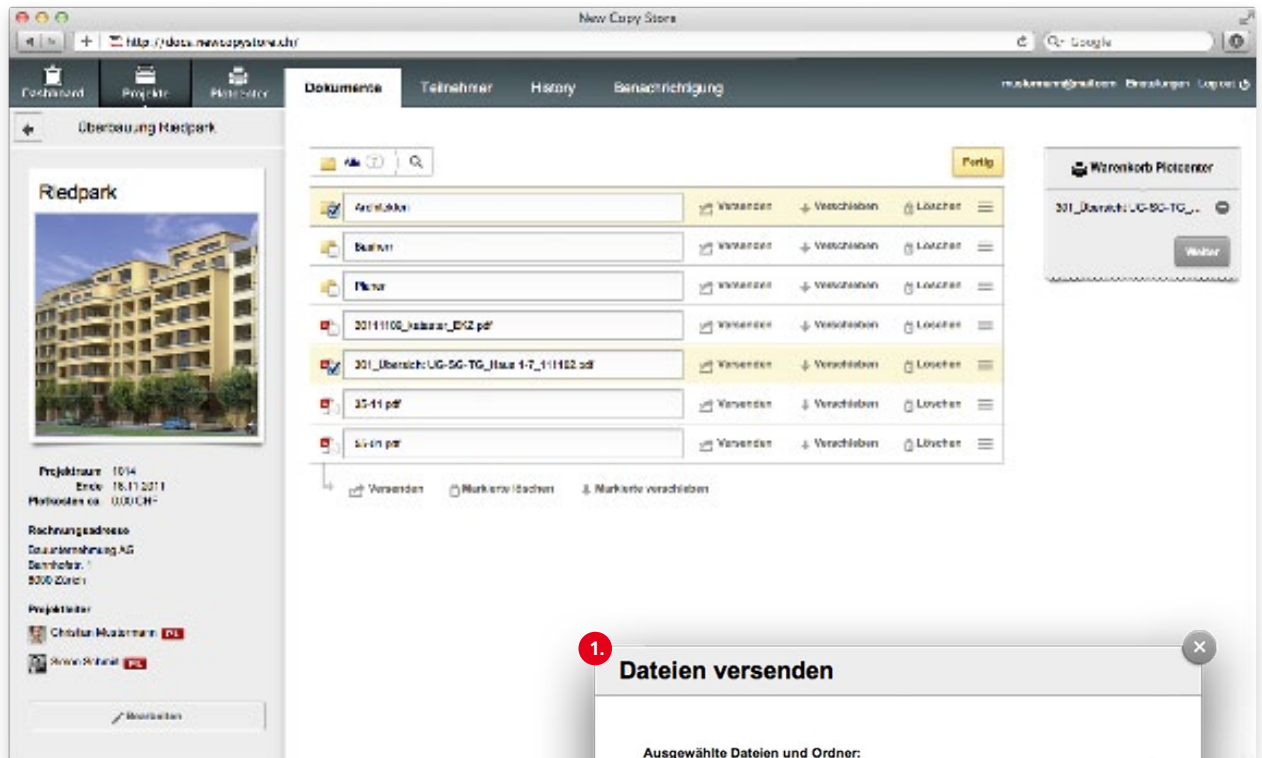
New Copy Store

http://docs.newcopystore.ch/

Google

Dashboard Projekte Plotcenter

Dokumente Teilnehmer History Benachrichtigung

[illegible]@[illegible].com Einstellungen Logout

Überbauung Riedpark

Riedpark

Projektnummer 1014
Ende 18.11.2011
Plotkosten ca. 0.00 CHF

Rechnungsadresse
Bauunternehmung AG
Bahnhofstr. 1
8000 Zürich

Projektleiter
Christian Mustermann PL
Simon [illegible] PL

Bearbeiten

Alle

Fertig

| Name | | | |
|---|---|---|---|
| Architektur | Versenden | Verschieben | Löschen |
| Bauherr | Versenden | Verschieben | Löschen |
| Planer | Versenden | Verschieben | Löschen |
| 20111108_kalender_EKZ.pdf | Versenden | Verschieben | Löschen |
| 301_Übersicht UG-SG-TG_Haus 1-7_111102.pdf | Versenden | Verschieben | Löschen |
| 35-11.pdf | Versenden | Verschieben | Löschen |
| 55-01.pdf | Versenden | Verschieben | Löschen |

Versenden Markierte löschen Markierte verschieben

Warenkorb Plotcenter

301_Übersicht UG-SG-TG_...

Weiter

1.

Dateien versenden

Ausgewählte Dateien und Ordner: